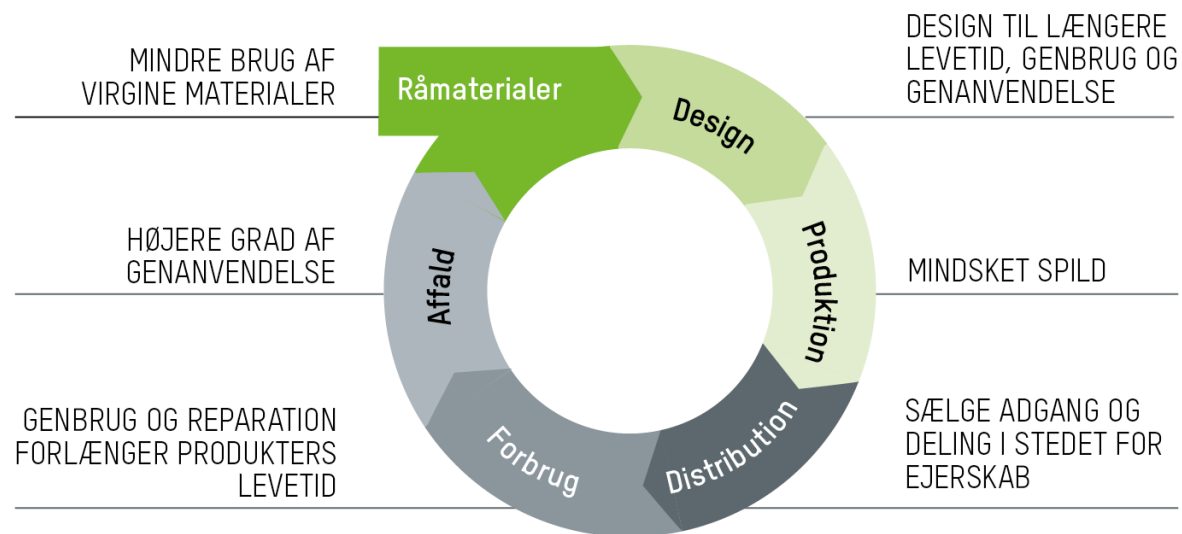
MINDRE BRUG AF VIRGINE MATERIALER

Råmaterialer

Design

DESIGN TIL LÆNGERE LEVETID, GENBRUG OG GENANVENDELSE

HØJERE GRAD AF GENANVENDELSE

Affald

Produktion

MINDSKET SPILD

GENBRUG OG REPARATION FORLÆNGER PRODUKTERS LEVETID

Forbrug

Distribution

SÆLGE ADGANG OG DELING I STEDET FOR EJERSKAB